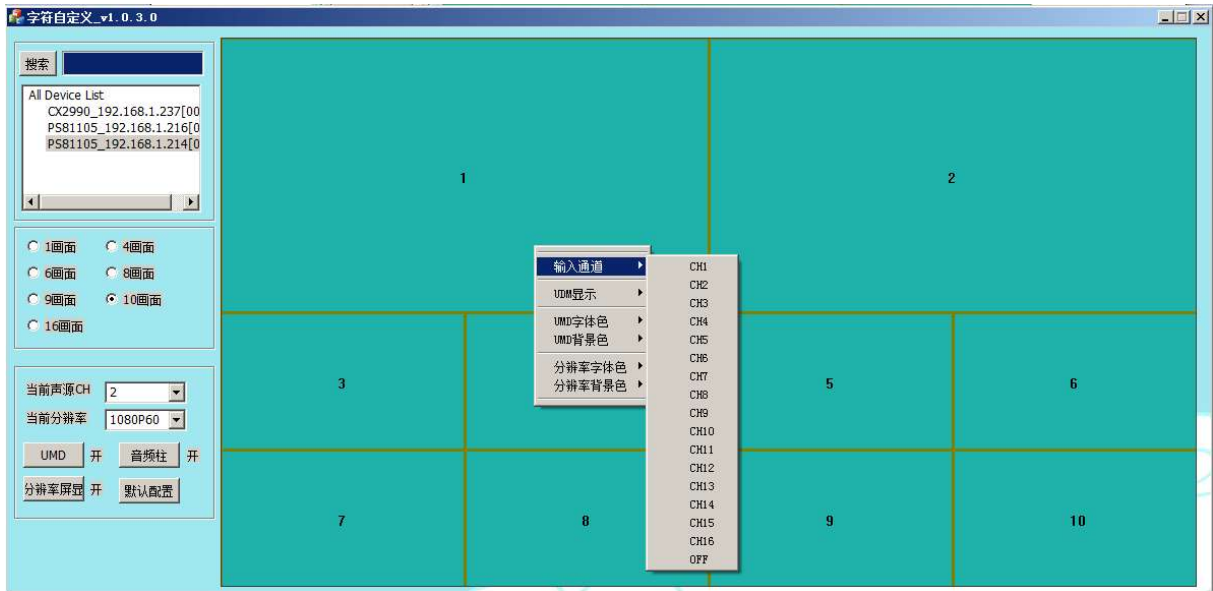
字符自定义_v1.0.3.0

搜索

All Device List
CX2990_192.168.1.237[00
PS81105_192.168.1.216[0
PS81105_192.168.1.214[0

1画面
4画面
6画面
8画面
9画面
10画面
16画面

当前声源CH 2
当前分辨率 1080P60
UMD 开
音频柱 开
分辨率屏显 开
默认配置

1
2
3
5
6
7
8
9
10

输入通道
UDM显示
UMD字体色
UMD背景色
分辨率字体色
分辨率背景色

CH1
CH2
CH3
CH4
CH5
CH6
CH7
CH8
CH9
CH10
CH11
CH12
CH13
CH14
CH15
CH16
OFF